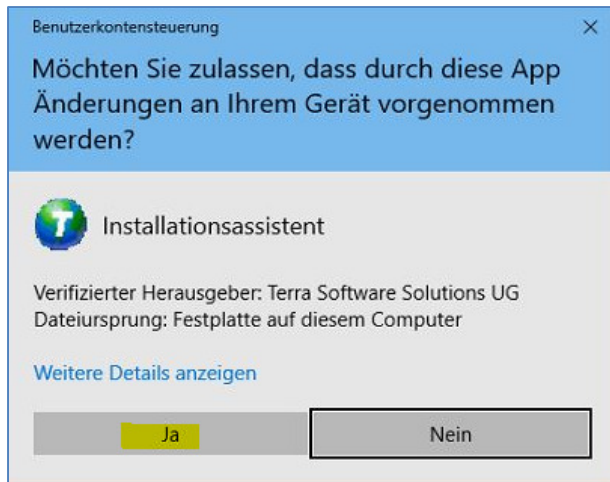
Benutzerkontensteuerung

×

Möchten Sie zulassen, dass durch diese App Änderungen an Ihrem Gerät vorgenommen werden?

Installationsassistent

Verifizierter Herausgeber: Terra Software Solutions UG
Dateiursprung: Festplatte auf diesem Computer

Weitere Details anzeigen

Ja

Nein